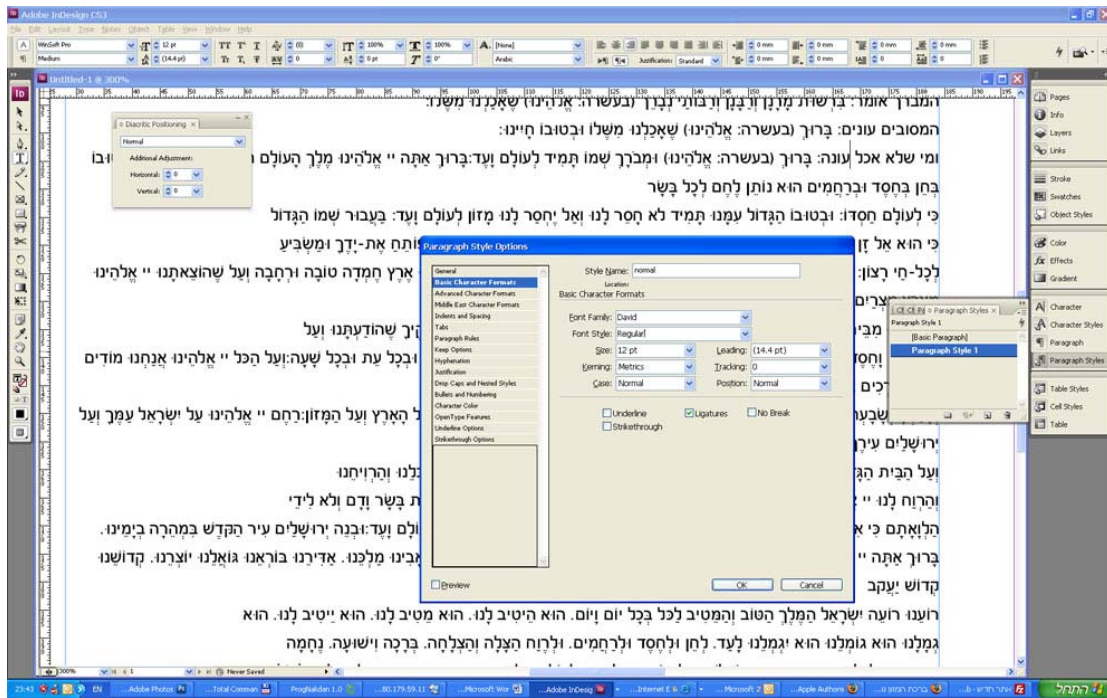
Adobe InDesign CS3

File Edit Layout Type Notes Object Table View Window Help

WebSoft Pro
Medium
12 pt
(14.4 pt)
100%
100%
[None]
Arabic
Justification: Standard
0 mm

Untitled-1 @ 300%

Diacritic Positioning
Normal
Additional Adjustment:
Horizontal: 0
Vertical: 0

המברך אומר: ברשות מרנן ורבנן ורבותי נברך (בעשרה: אלהינו) שאכלנו משלו:

המסובים עונים: ברוך (בעשרה: אלהינו) שאכלנו משלו ובטובו חיינו:

ומי שלא אכל עונה: ברוך (בעשרה: אלהינו) ומברך שמו תמיד לעולם ועד:ברוך אתה יי אלהינו מלך העולם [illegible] ובו

בחן בחסד וברחמים הוא נותן לחם לכל בשר

כי לעולם חסדו: ובטובו הגדול עמנו תמיד לא חסר לנו ואל יחסר לנו מזון לעולם ועד: בעבור שמו הגדול

כי הוא אל ז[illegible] פותח את-ידך ומשביע

לכל-חי רצון: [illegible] ארץ חמדה טובה ורחבה ועל שהוצאתנו יי אלהינו

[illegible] מצרים

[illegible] מבי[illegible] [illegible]יך שהודעתנו ועל

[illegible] וחס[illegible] ובכל עת ובכל שעה:ועל הכל יי אלהינו אנחנו מודים

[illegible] כים

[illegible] שבע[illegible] הארץ ועל המזון:רחם יי אלהינו על ישראל עמך ועל

ירושלים עיר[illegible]

ועל הבית הג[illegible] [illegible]לנו והרויחנו

והרוח לנו יי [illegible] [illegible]ת בשר ודם ולא לידי

הלואתם כי א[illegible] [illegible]ולם ועד:ובנה ירושלים עיר הקדש במהרה בימינו.

ברוך אתה יי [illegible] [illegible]בינו מלכנו. אדירנו בוראנו גואלנו יוצרנו. קדושנו

קדוש יעקב

רועה רועה ישראל המלך הטוב והמטיב לכל בכל יום ויום. הוא היטיב לנו. הוא מטיב לנו. הוא ייטיב לנו. הוא

גמלנו הוא גומלנו הוא יגמלנו לעד. לחן ולחסד ולרחמים. ולרוח הצלה והצלחה. ברכה וישועה. נחמה

Paragraph Style Options

General
Basic Character Formats
Advanced Character Formats
Middle East Character Formats
Indents and Spacing
Tabs
Paragraph Rules
Keep Options
Hyphenation
Justification
Drop Caps and Nested Styles
Bullets and Numbering
Character Color
OpenType Features
Underline Options
Strikethrough Options

Style Name: normal
Location:
Basic Character Formats

Font Family: David
Font Style: Regular
Size: 12 pt
Leading: (14.4 pt)
Kerning: Metrics
Tracking: 0
Case: Normal
Position: Normal

Underline
Ligatures
No Break
Strikethrough

Preview
OK
Cancel

Paragraph Styles
Paragraph Style 1
[Basic Paragraph]
Paragraph Style 1

Pages
Info
Layers
Links
Stroke
Swatches
Object Styles
Color
Effects
Gradient
Character
Character Styles
Paragraph
Paragraph Styles
Table Styles
Cell Styles
Table

300%
Never Saved

23:43 EN
Adobe Photos...
Total Comman...
ProgNakdan 1.0
...80.179.59.11
Microsoft Wor...
Adobe InDesig...
Internet E...
Microsoft ...
Apple Authoris...
התחל